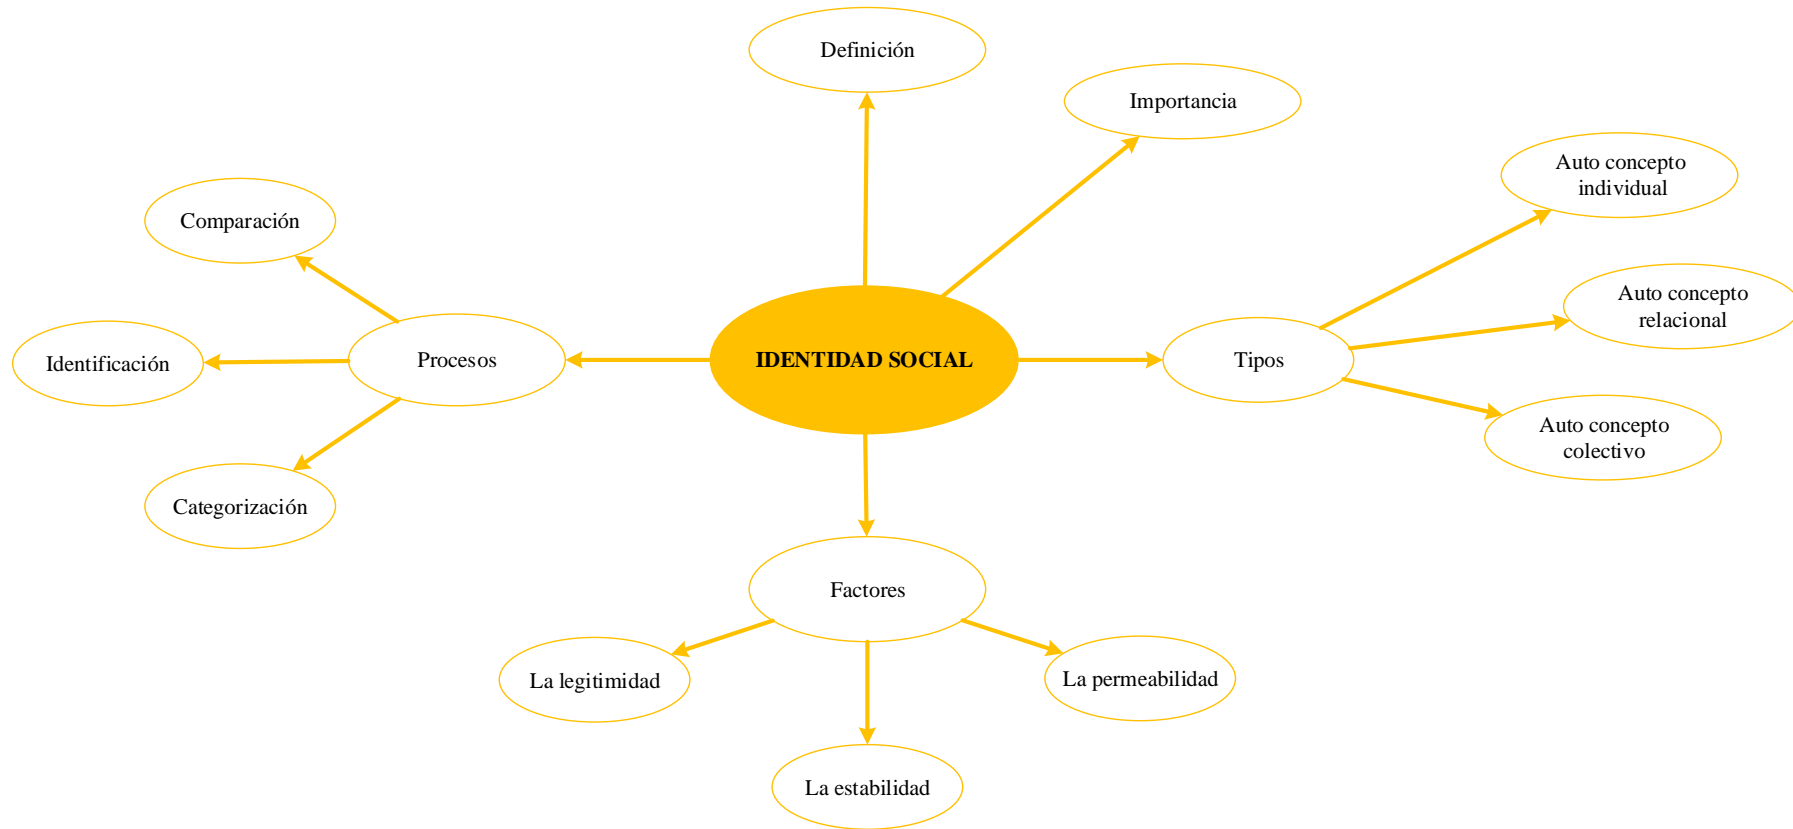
Definición

Importancia

Comparación

Auto concepto individual

Auto concepto relacional

Identificación

Procesos

IDENTIDAD SOCIAL

Tipos

Auto concepto colectivo

Categorización

Factores

La legitimidad

La permeabilidad

La estabilidad